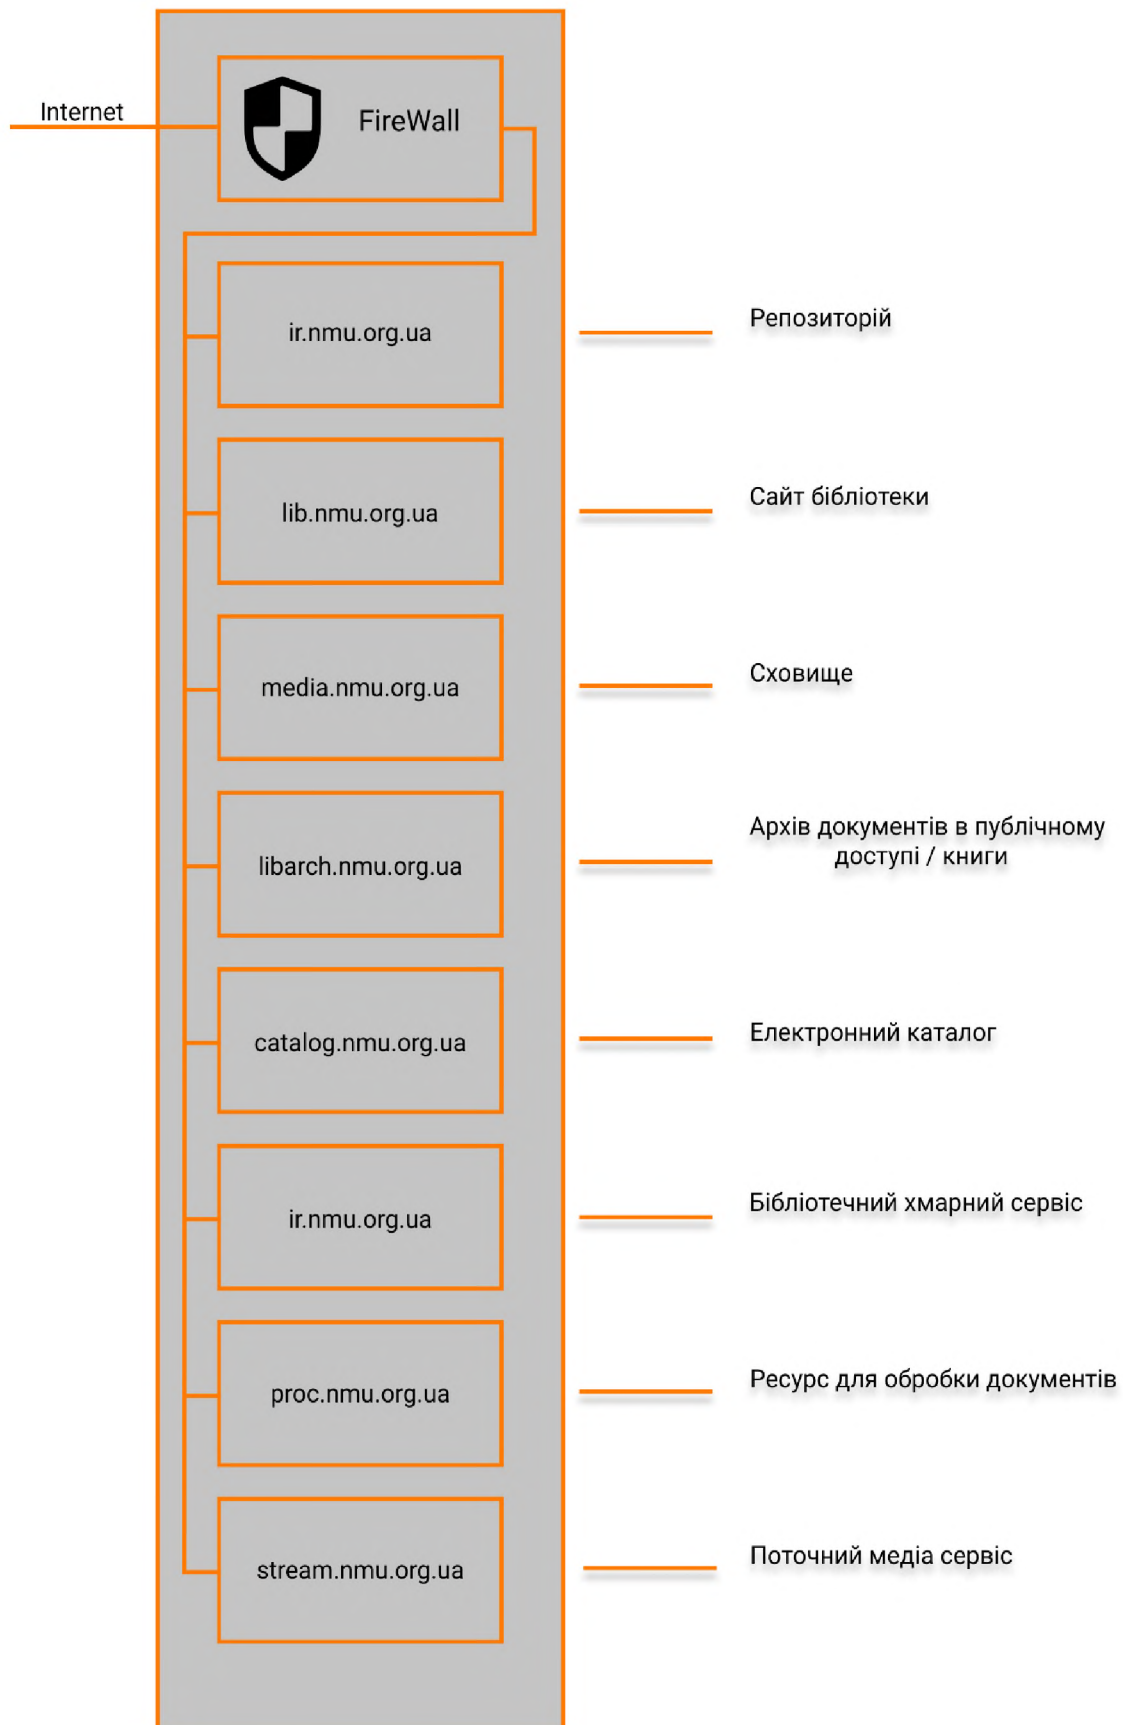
Internet

FireWall

ir.nmu.org.ua

Репозиторій

lib.nmu.org.ua

Сайт бібліотеки

media.nmu.org.ua

Сховище

libarch.nmu.org.ua

Архів документів в публічному доступі / книги

catalog.nmu.org.ua

Електронний каталог

ir.nmu.org.ua

Бібліотечний хмарний сервіс

proc.nmu.org.ua

Ресурс для обробки документів

stream.nmu.org.ua

Поточний медіа сервіс